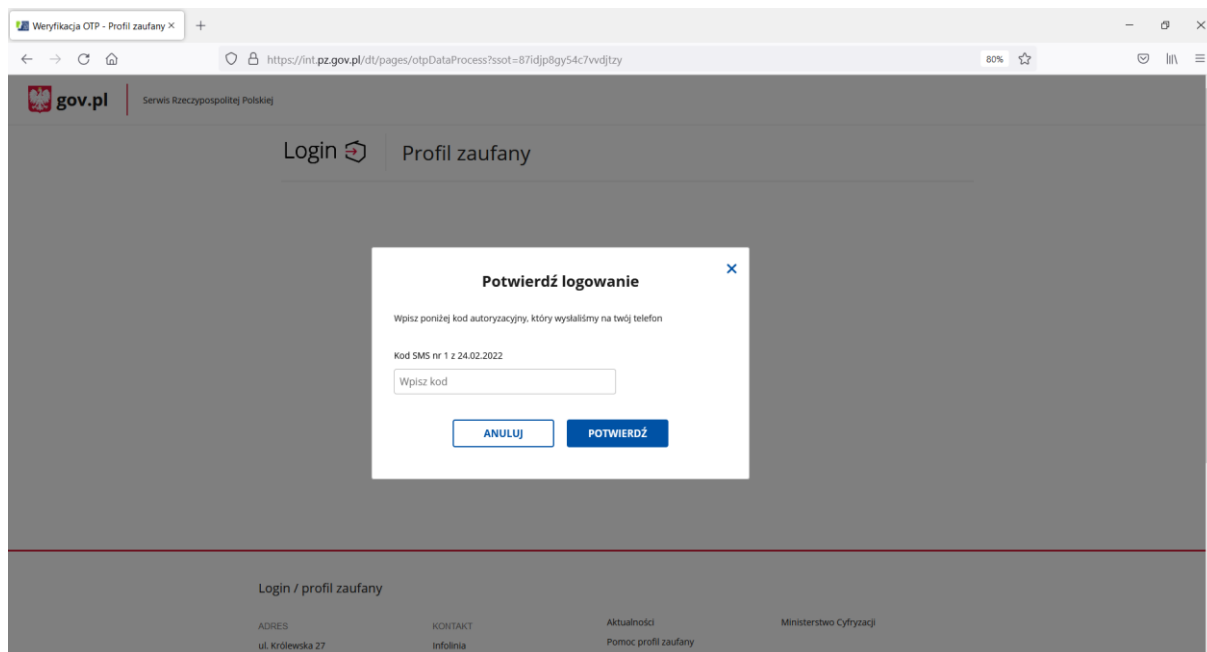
Weryfikacja OTP - Profil zaufany ×

https://int.pz.gov.pl/dt/pages/otpDataProcess?ssot=87idjp8gy54c7vvdjtzy

80%

gov.pl

Serwis Rzeczypospolitej Polskiej

Login

Profil zaufany

Potwierdź logowanie

×

Wpisz poniżej kod autoryzacyjny, który wysłaliśmy na twój telefon

Kod SMS nr 1 z 24.02.2022

Wpisz kod

ANULUJ

POTWIERDŹ

Login / profil zaufany

ADRES

ul. Królewska 27

KONTAKT

Infolinia

Aktualności

Pomoc profil zaufany

Ministerstwo Cyfryzacji